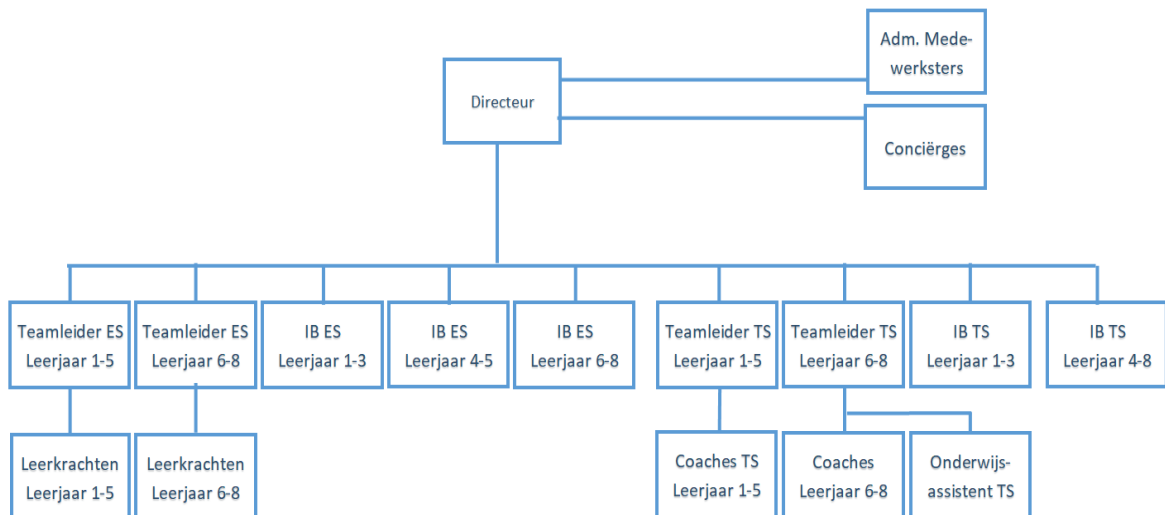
Adm. Medewerksters

Directeur

Conciërges

Teamleider ES Leerjaar 1-5

Teamleider ES Leerjaar 6-8

IB ES Leerjaar 1-3

IB ES Leerjaar 4-5

IB ES Leerjaar 6-8

Teamleider TS Leerjaar 1-5

Teamleider TS Leerjaar 6-8

IB TS Leerjaar 1-3

IB TS Leerjaar 4-8

Leerkrachten Leerjaar 1-5

Leerkrachten Leerjaar 6-8

Coaches TS Leerjaar 1-5

Coaches Leerjaar 6-8

Onderwijsassistent TS